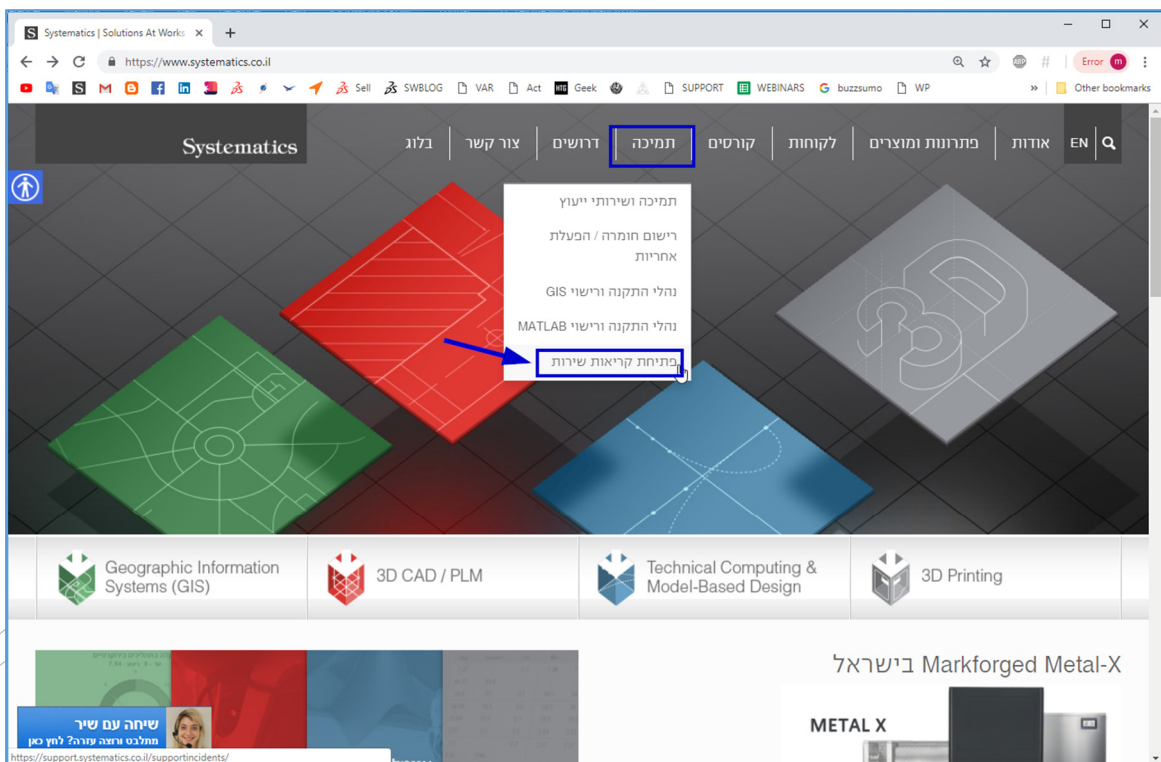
Systematics | Solutions At Works ×

https://www.systematics.co.il

Error m

Sell SWBLOG VAR Act Geek SUPPORT WEBINARS buzzsumo WP

Other bookmarks

Systematics

בלוג צור קשר דרושים תמיכה קורסים לקוחות פתרונות ומוצרים אודות EN

תמיכה ושירותי ייעוץ

רישום חומרה / הפעלת אחריות

נהלי התקנה ורישוי GIS

נהלי התקנה ורישוי MATLAB

פתיחת קריאות שירות

Geographic Information Systems (GIS)

3D CAD / PLM

Technical Computing & Model-Based Design

3D Printing

Markforged Metal-X בישראל

METAL X

שיחה עם שיר

מתלבט ורוצה עזרה? לחץ כאן

https://support.systematics.co.il/supportincidents/